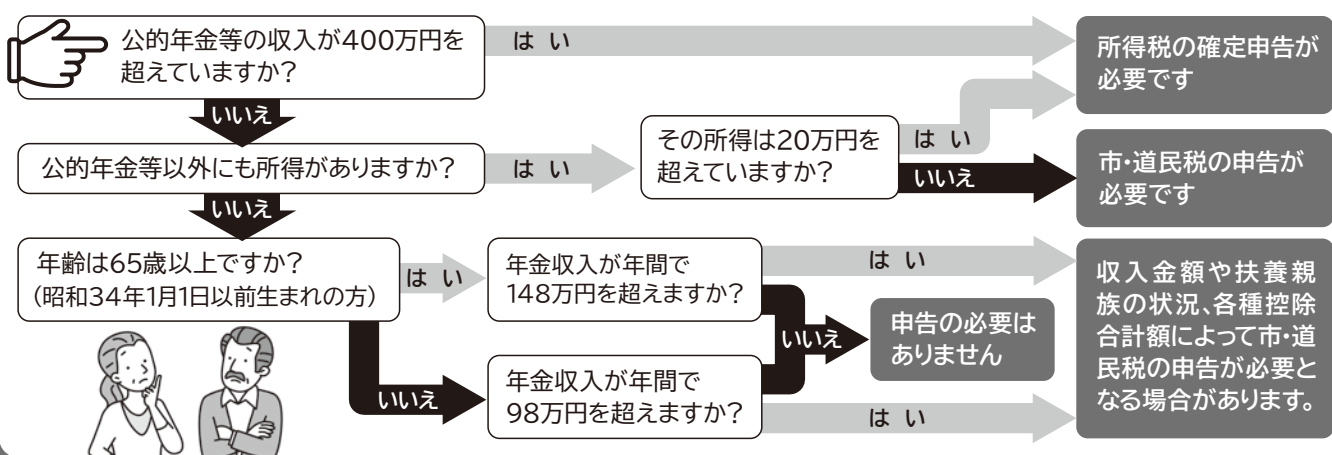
公的年金等の収入が400万円を超えていますか？

はい

所得税の確定申告が必要です

いいえ

公的年金等以外にも所得がありますか？

はい

その所得は20万円を超えていますか？

はい

いいえ

市・道民税の申告が必要です

いいえ

年齢は65歳以上ですか？
（昭和34年1月1日以前生まれの方）

はい

年金収入が年間で148万円を超えますか？

はい

収入金額や扶養親族の状況、各種控除合計額によって市・道民税の申告が必要となる場合があります。

いいえ

申告の必要はありません

いいえ

年金収入が年間で98万円を超えますか？

はい